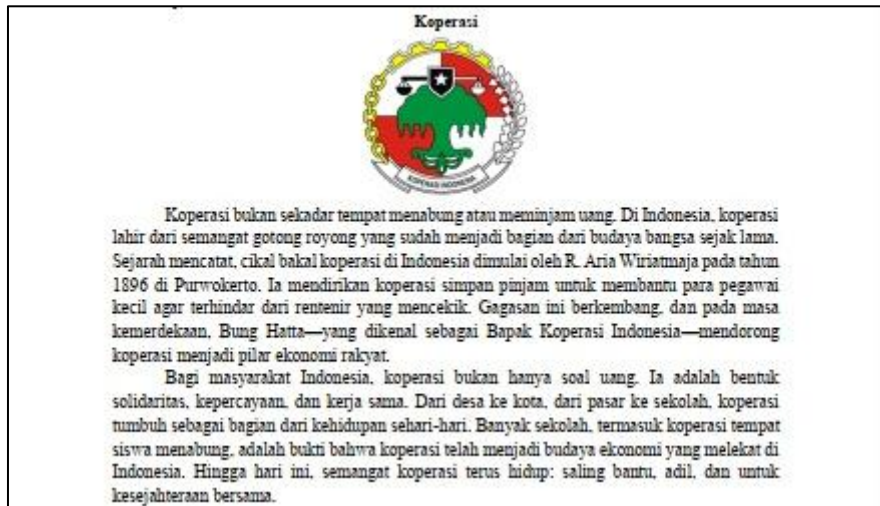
Koperasi

KOPERASI INDONESIA

Koperasi bukan sekadar tempat menabung atau meminjam uang. Di Indonesia, koperasi lahir dari semangat gotong royong yang sudah menjadi bagian dari budaya bangsa sejak lama. Sejarah mencatat, cikal bakal koperasi di Indonesia dimulai oleh R. Aria Wiriatmaja pada tahun 1896 di Purwokerto. Ia mendirikan koperasi simpan pinjam untuk membantu para pegawai kecil agar terhindar dari rentenir yang mencekik. Gagasan ini berkembang, dan pada masa kemerdekaan, Bung Hatta—yang dikenal sebagai Bapak Koperasi Indonesia—mendorong koperasi menjadi pilar ekonomi rakyat.

Bagi masyarakat Indonesia, koperasi bukan hanya soal uang. Ia adalah bentuk solidaritas, kepercayaan, dan kerja sama. Dari desa ke kota, dari pasar ke sekolah, koperasi tumbuh sebagai bagian dari kehidupan sehari-hari. Banyak sekolah, termasuk koperasi tempat siswa menabung, adalah bukti bahwa koperasi telah menjadi budaya ekonomi yang melekat di Indonesia. Hingga hari ini, semangat koperasi terus hidup: saling bantu, adil, dan untuk kesejahteraan bersama.